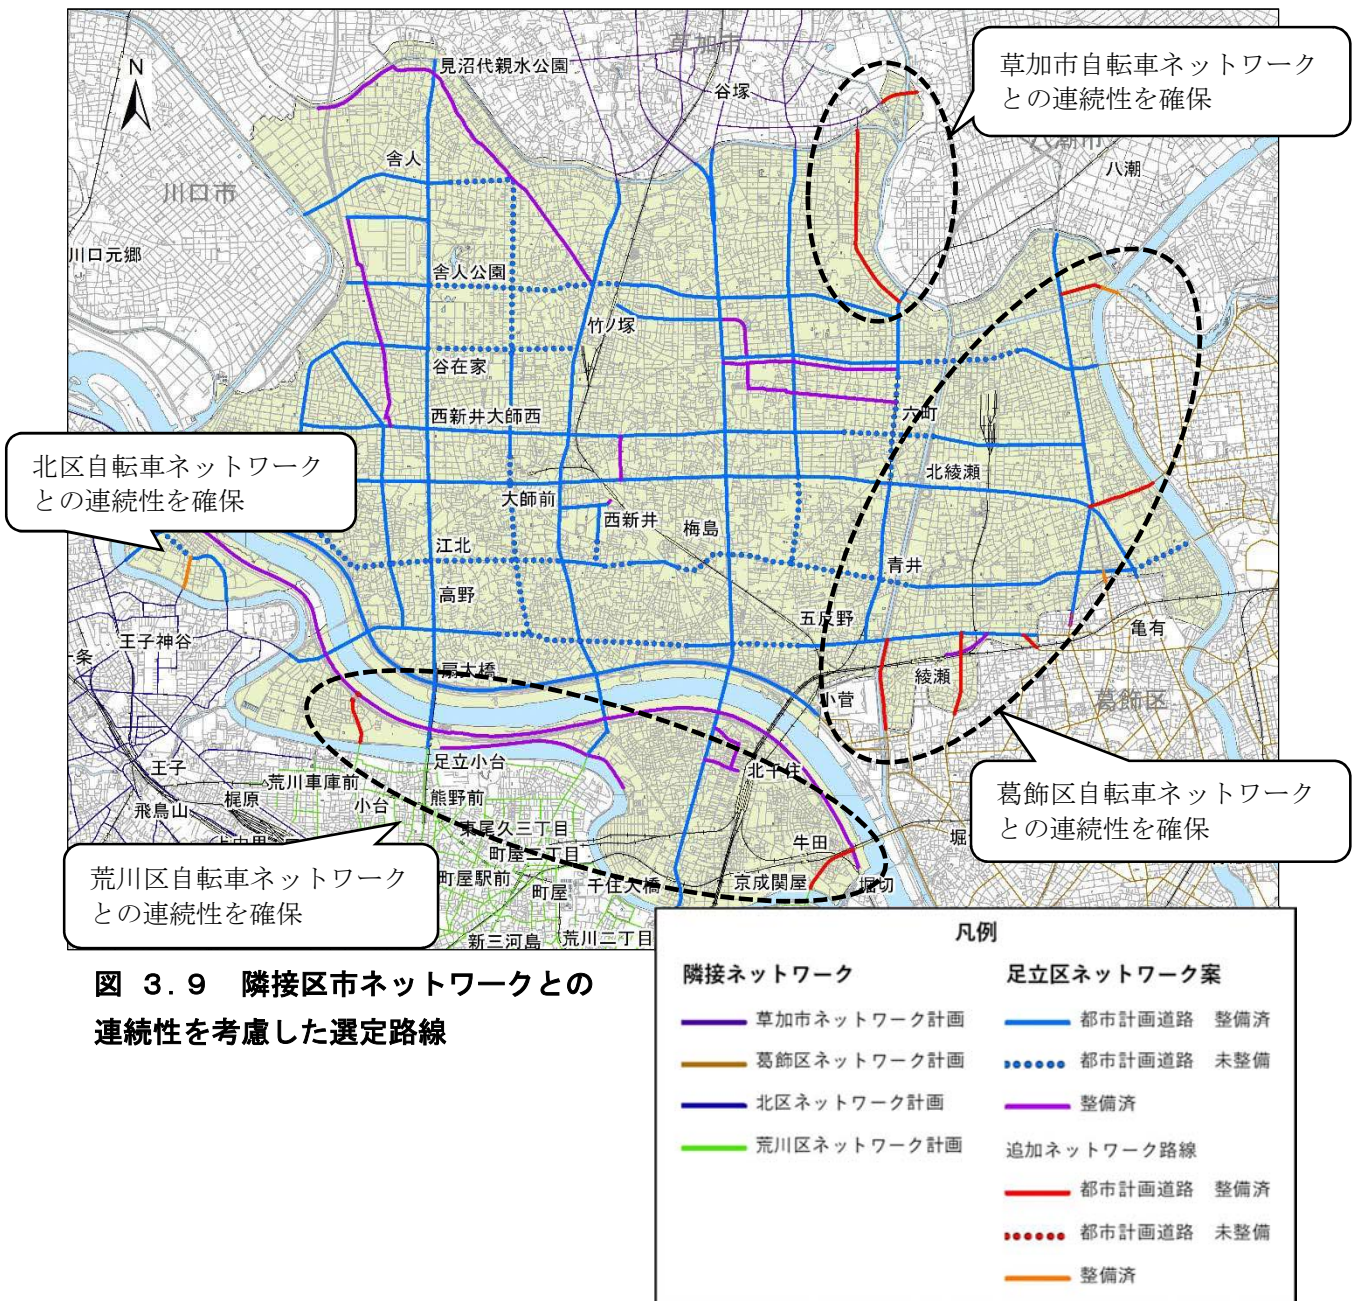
草加市自転車ネットワークとの連続性を確保

北区自転車ネットワークとの連続性を確保

葛飾区自転車ネットワークとの連続性を確保

荒川区自転車ネットワークとの連続性を確保

N

草加市
見沼代親水公園
谷塚
八潮
川口市
川口元郷
舎人
舎人公園
竹ノ塚
谷在家
西新井大師西
六町
北綾瀬
大師前
西新井
梅島
江北
青井
高野
五反野
亀有
王子神谷
扇大橋
小菅
綾瀬
葛飾区
足立小台
北千住
王子
荒川車庫前
梶原
飛鳥山
小台
熊野前
東尾久三丁目
町屋二丁目
牛田
町屋駅前
町屋
千住大橋
京成関屋
堀切
新三河島
荒川二丁目

図 3.9 隣接区市ネットワークとの連続性を考慮した選定路線

凡例
隣接ネットワーク
草加市ネットワーク計画
葛飾区ネットワーク計画
北区ネットワーク計画
荒川区ネットワーク計画
足立区ネットワーク案
都市計画道路 整備済
都市計画道路 未整備
整備済
追加ネットワーク路線
都市計画道路 整備済
都市計画道路 未整備
整備済